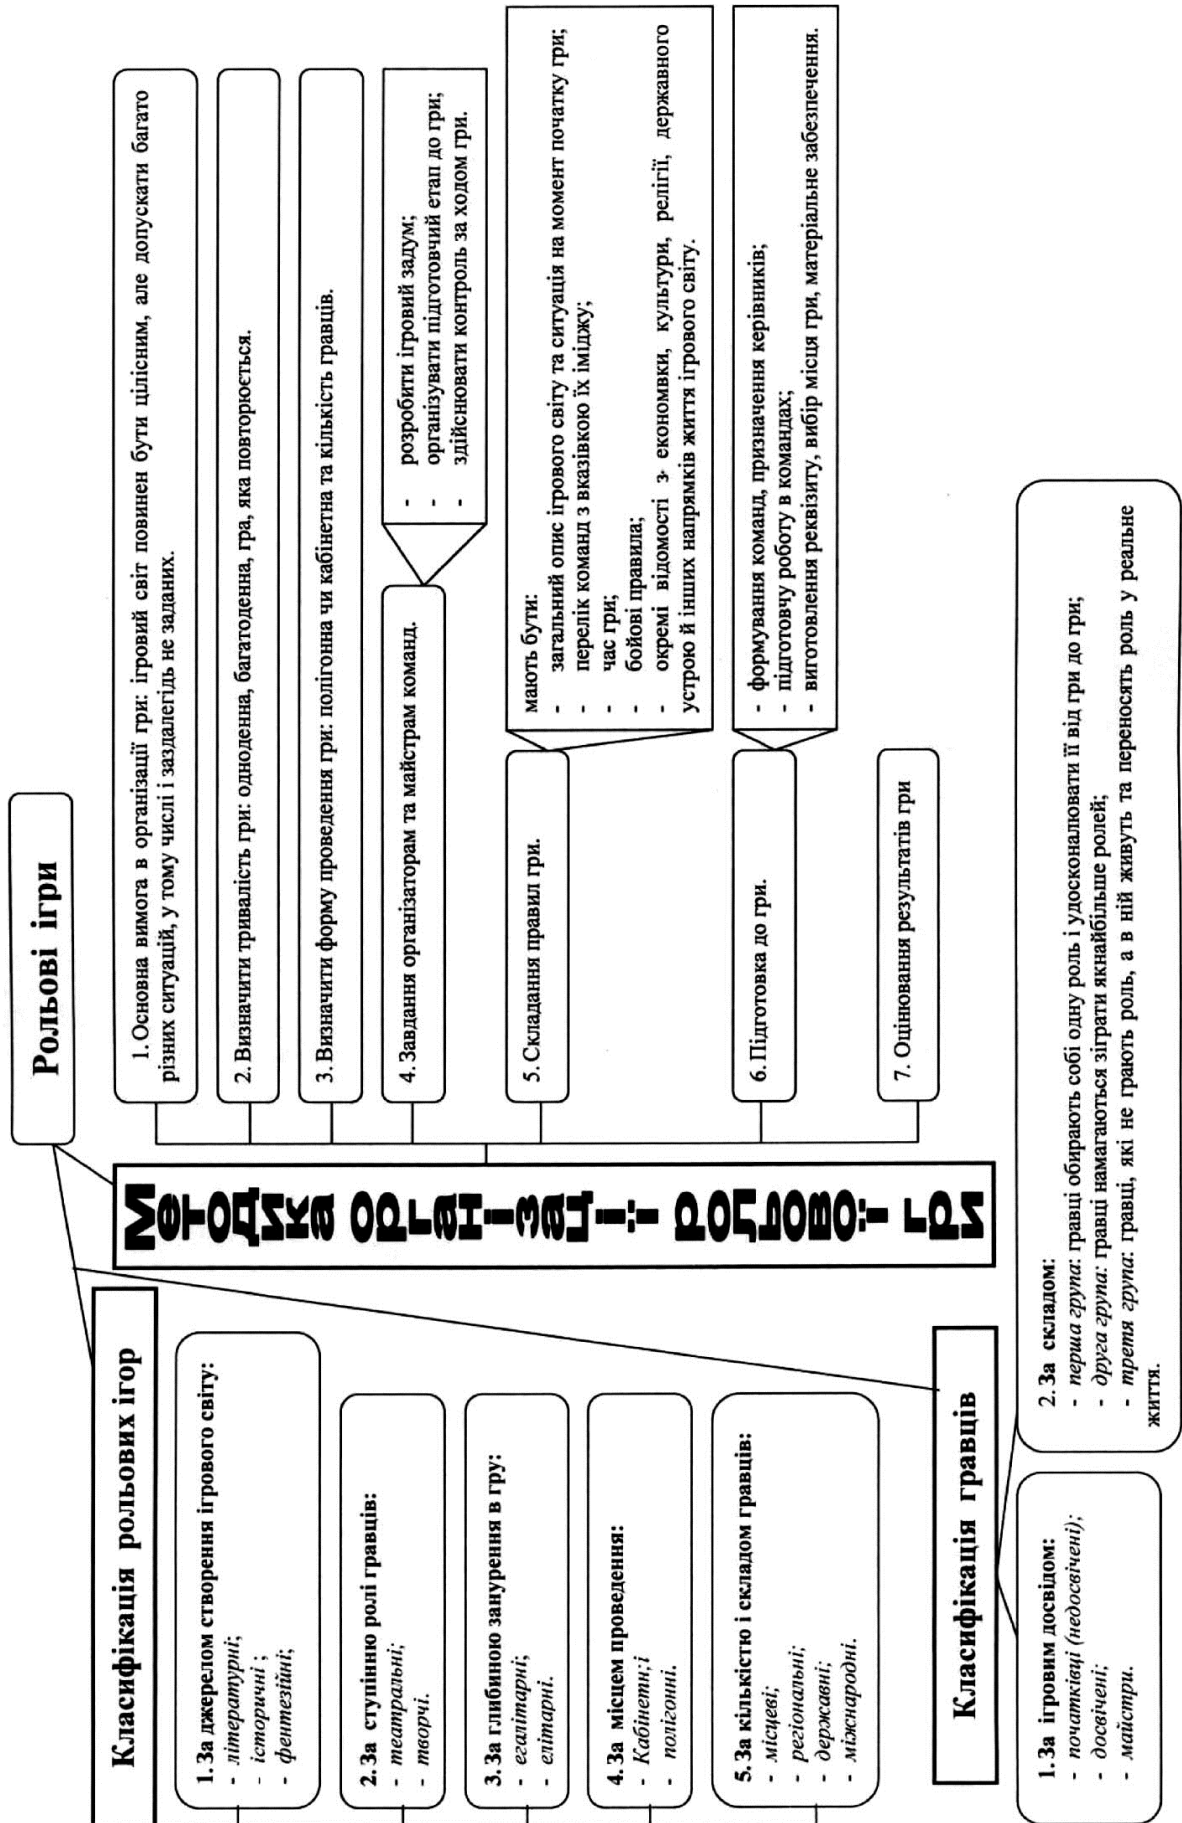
Методика організації рольової гри

Рольові ігри

1. Основна вимога в організації гри: ігровий світ повинен бути цілісним, але допускати багато різних ситуацій, у тому числі і заздалегідь не заданих.

2. Визначити тривалість гри: одноденна, багатоденна, гра, яка повторюється.

3. Визначити форму проведення гри: полігонна чи кабінетна та кількість гравців.

4. Завдання організаторам та майстрам команд.
- розробити ігровий задум;
- організувати підготовчий етап до гри;
- здійснювати контроль за ходом гри.

5. Складання правил гри.
мають бути:
- загальний опис ігрового світу та ситуація на момент початку гри;
- перелік команд з вказівкою їх іміджу;
- час гри;
- бойові правила;
- окремі відомості з економки, культури, релігії, державного устрою й інших напрямків життя ігрового світу.

6. Підготовка до гри.
- формування команд, призначення керівників;
- підготовчу роботу в командах;
- виготовлення реквізиту, вибір місця гри, матеріальне забезпечення.

7. Оцінювання результатів гри

Класифікація рольових ігор

1. За джерелом створення ігрового світу:
- літературні;
- історичні ;
- фентезійні;

2. За ступінню ролі гравців:
- театральні;
- творчі.

3. За глибиною занурення в гру:
- егалітарні;
- елітарні.

4. За місцем проведення:
- Кабінетн;і
- полігонні.

5. За кількістю і складом гравців:
- місцеві;
- регіональні;
- державні;
- міжнародні.

Класифікація гравців

1. За ігровим досвідом:
- початківці (недосвічені);
- досвічені;
- майстри.

2. За складом:
- перша група: гравці обирають собі одну роль і удосконалюють її від гри до гри;
- друга група: гравці намагаються зіграти якнайбільше ролей;
- третя група: гравці, які не грають роль, а в ній живуть та переносять роль у реальне життя.